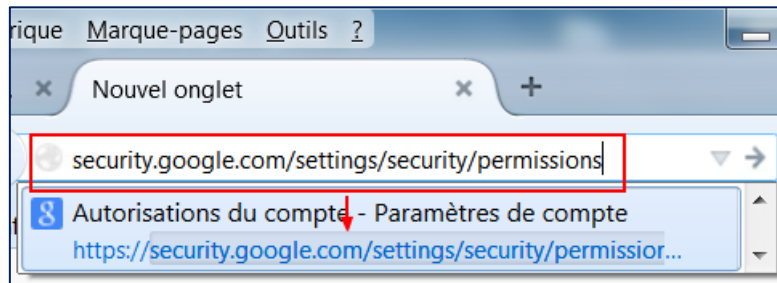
rique Marque-pages Outils ?

Nouvel onglet

+

security.google.com/settings/security/permissions

Autorisations du compte - Paramètres de compte

https://security.google.com/settings/security/permissior...